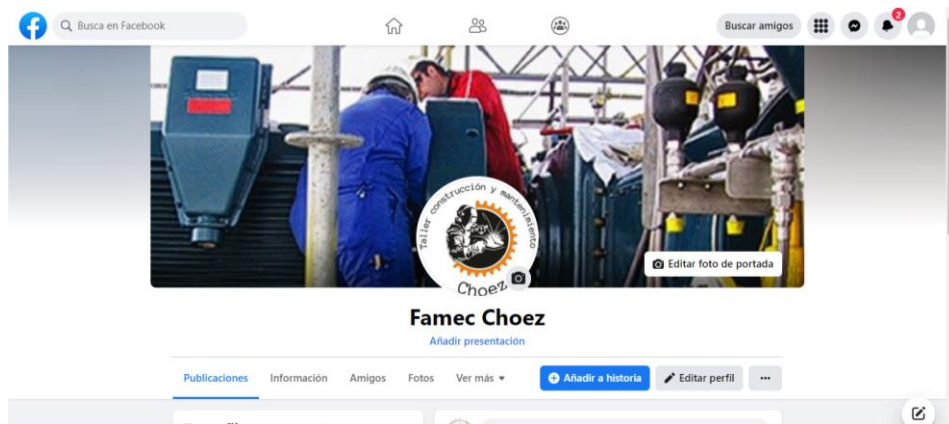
Busca en Facebook

Buscar amigos

2

Taller construcción y mantenimiento

Choez

Editar foto de portada

Famec Choez

Añadir presentación

Publicaciones Información Amigos Fotos Ver más

Añadir a historia

Editar perfil

···